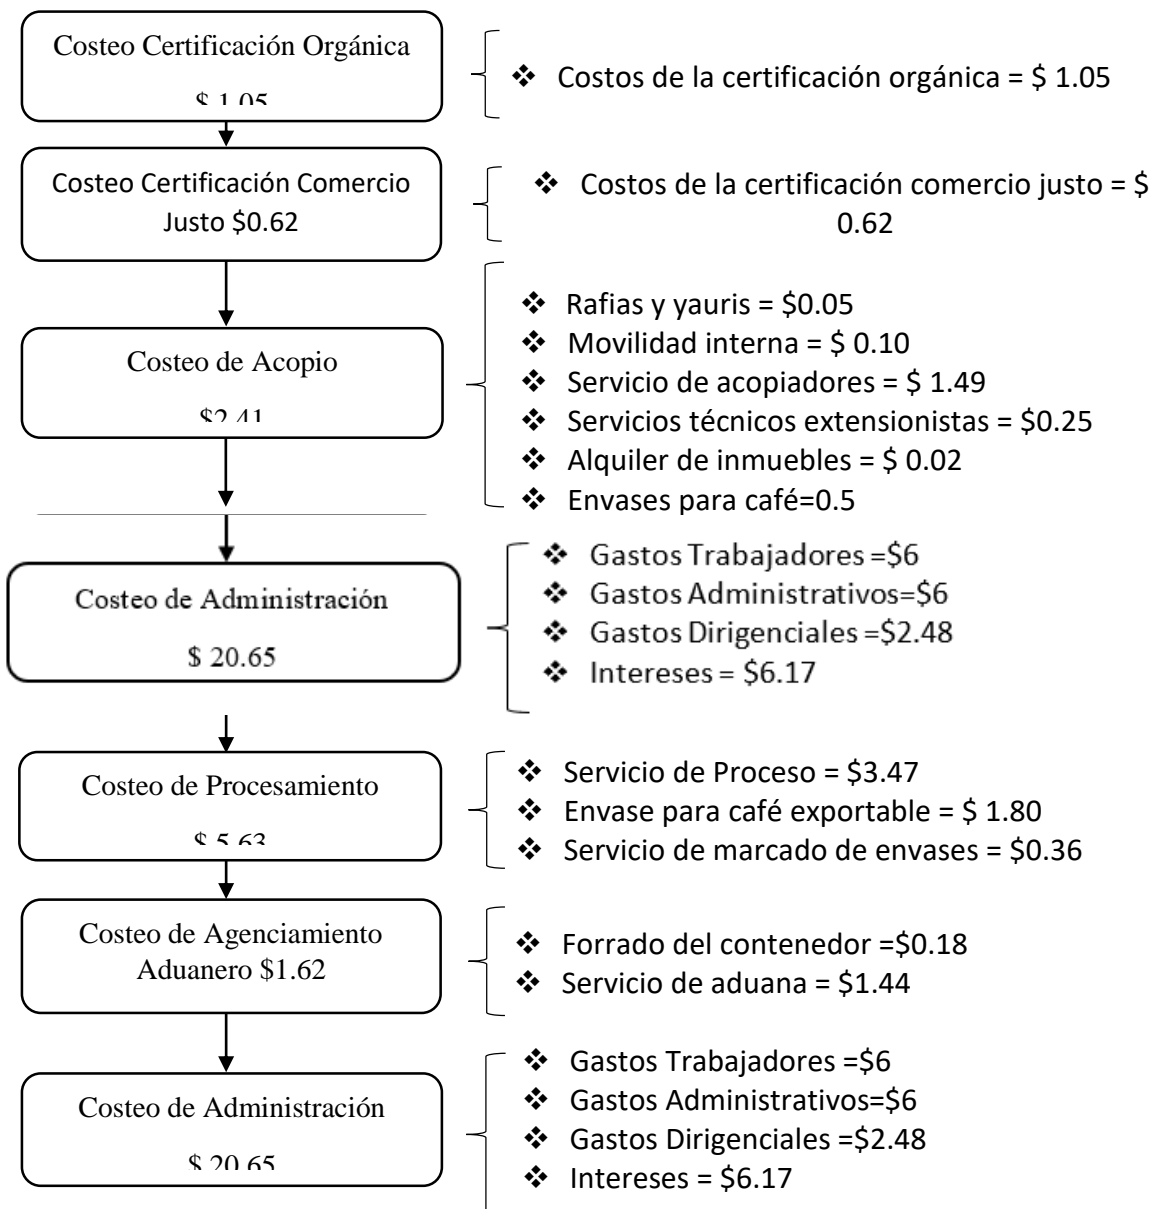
Costeo Certificación Orgánica

$ 1.05

❖ Costos de la certificación orgánica = $ 1.05

Costeo Certificación Comercio Justo $0.62

❖ Costos de la certificación comercio justo = $ 0.62

Costeo de Acopio

$2.41

❖ Rafias y yauris = $0.05
❖ Movilidad interna = $ 0.10
❖ Servicio de acopiadores = $ 1.49
❖ Servicios técnicos extensionistas = $0.25
❖ Alquiler de inmuebles = $ 0.02
❖ Envases para café=0.5

Costeo de Administración

$ 20.65

❖ Gastos Trabajadores =$6
❖ Gastos Administrativos=$6
❖ Gastos Dirigenciales =$2.48
❖ Intereses = $6.17

Costeo de Procesamiento

$ 5.63

❖ Servicio de Proceso = $3.47
❖ Envase para café exportable = $ 1.80
❖ Servicio de marcado de envases = $0.36

Costeo de Agenciamiento Aduanero $1.62

❖ Forrado del contenedor =$0.18
❖ Servicio de aduana = $1.44

Costeo de Administración

$ 20.65

❖ Gastos Trabajadores =$6
❖ Gastos Administrativos=$6
❖ Gastos Dirigenciales =$2.48
❖ Intereses = $6.17